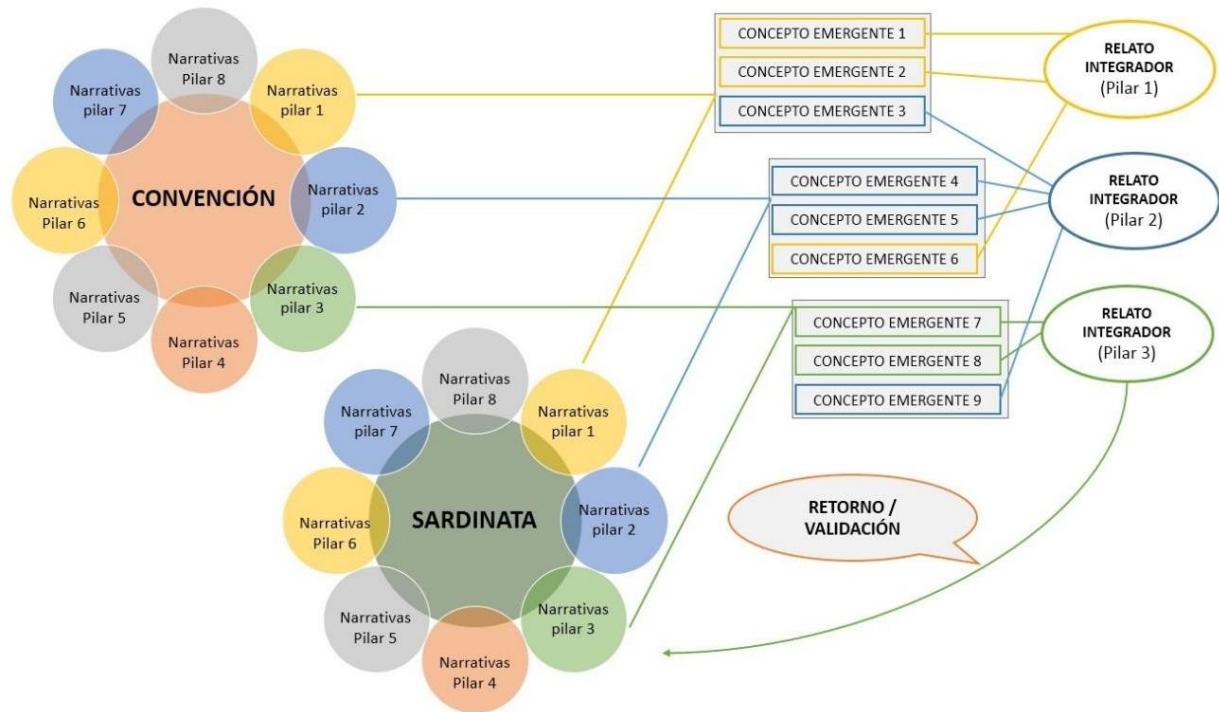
Narrativas Pilar 8

Narrativas pilar 7

Narrativas pilar 1

CONVENCIÓN

Narrativas Pilar 6

Narrativas pilar 2

Narrativas Pilar 5

Narrativas pilar 3

Narrativas Pilar 4

CONCEPTO EMERGENTE 1
CONCEPTO EMERGENTE 2
CONCEPTO EMERGENTE 3

RELATO INTEGRADOR (Pilar 1)

CONCEPTO EMERGENTE 4
CONCEPTO EMERGENTE 5
CONCEPTO EMERGENTE 6

RELATO INTEGRADOR (Pilar 2)

CONCEPTO EMERGENTE 7
CONCEPTO EMERGENTE 8
CONCEPTO EMERGENTE 9

RELATO INTEGRADOR (Pilar 3)

Narrativas Pilar 8

Narrativas pilar 7

Narrativas pilar 1

SARDINATA

Narrativas Pilar 6

Narrativas pilar 2

Narrativas Pilar 5

Narrativas pilar 3

Narrativas Pilar 4

RETORNO / VALIDACIÓN